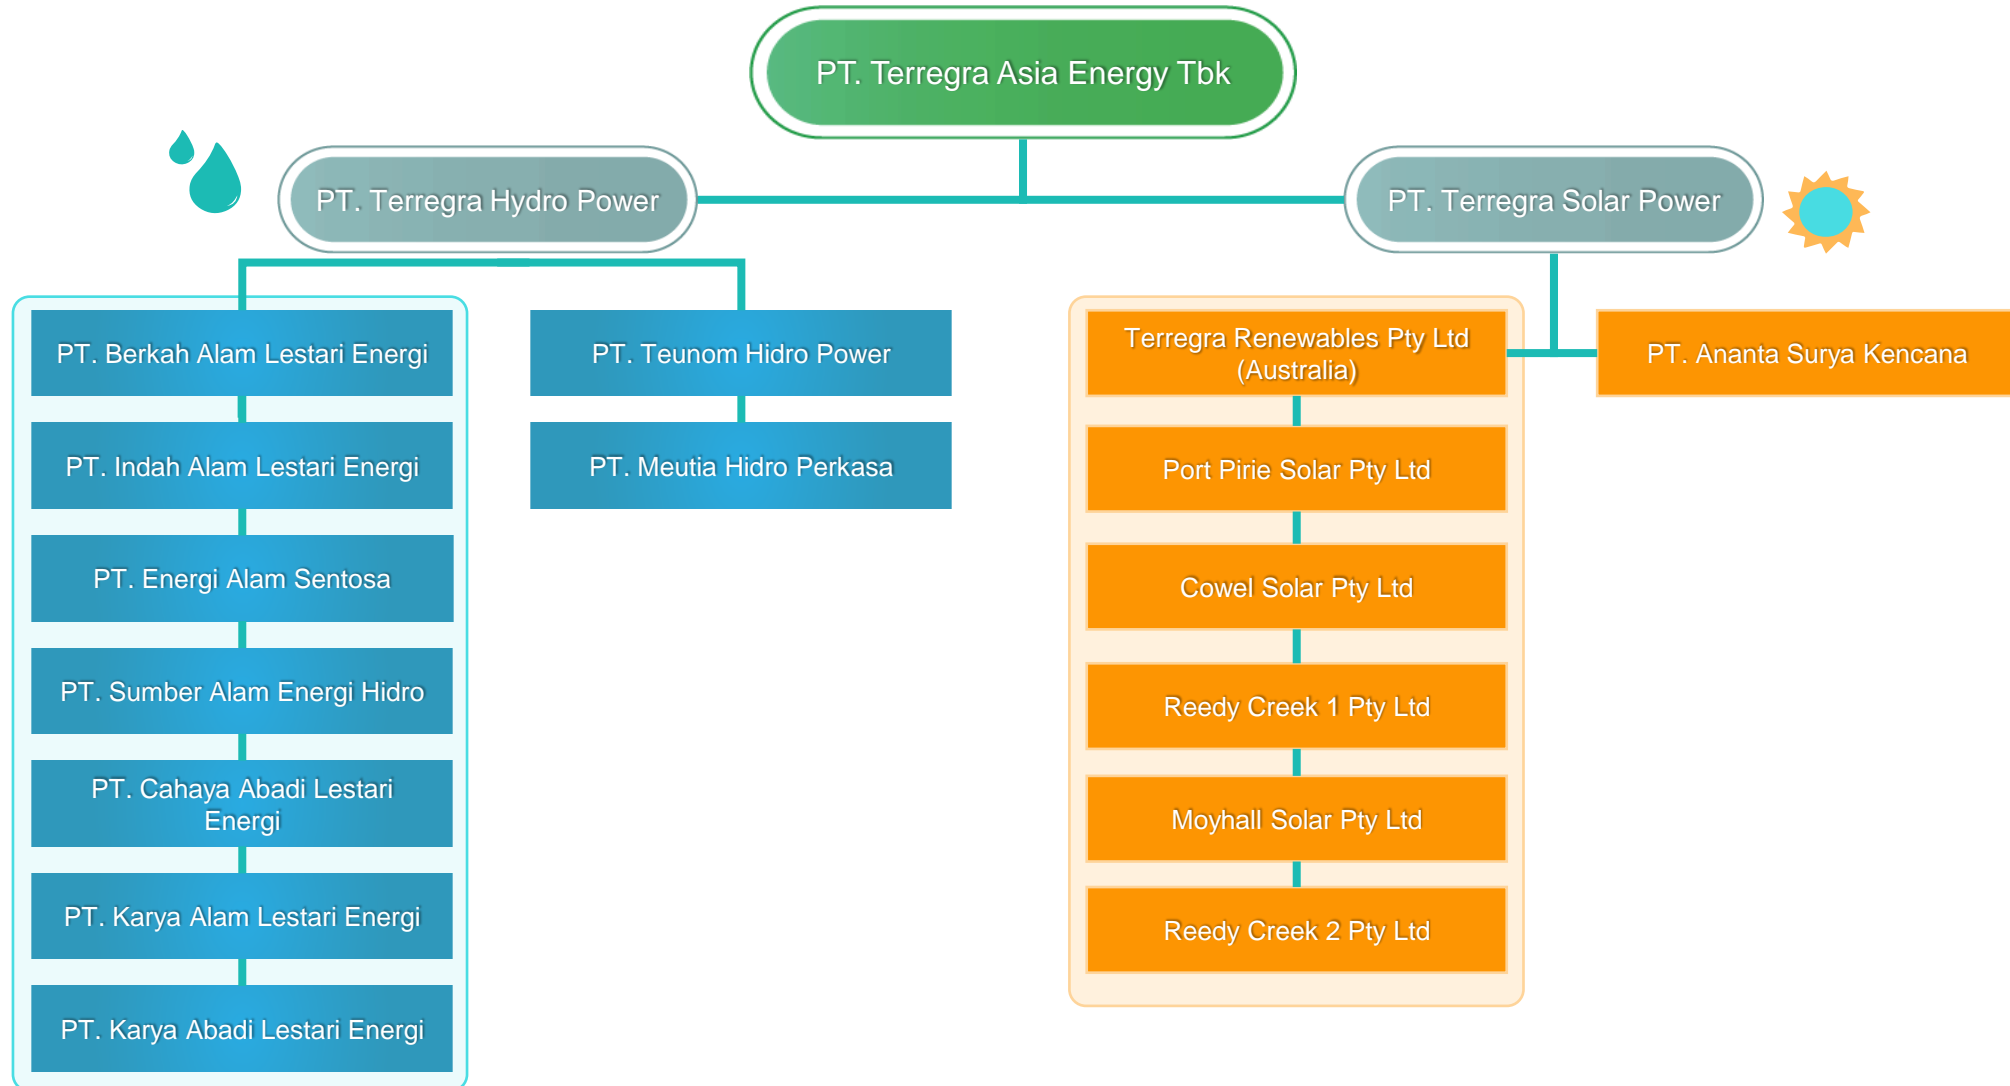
PT. Terregra Asia Energy Tbk

PT. Terregra Hydro Power

PT. Terregra Solar Power

PT. Berkah Alam Lestari Energi

PT. Indah Alam Lestari Energi

PT. Energi Alam Sentosa

PT. Sumber Alam Energi Hidro

PT. Cahaya Abadi Lestari Energi

PT. Karya Alam Lestari Energi

PT. Karya Abadi Lestari Energi

PT. Teunom Hidro Power

PT. Meutia Hidro Perkasa

Terregra Renewables Pty Ltd (Australia)

Port Pirie Solar Pty Ltd

Cowel Solar Pty Ltd

Reedy Creek 1 Pty Ltd

Moyhall Solar Pty Ltd

Reedy Creek 2 Pty Ltd

PT. Ananta Surya Kencana